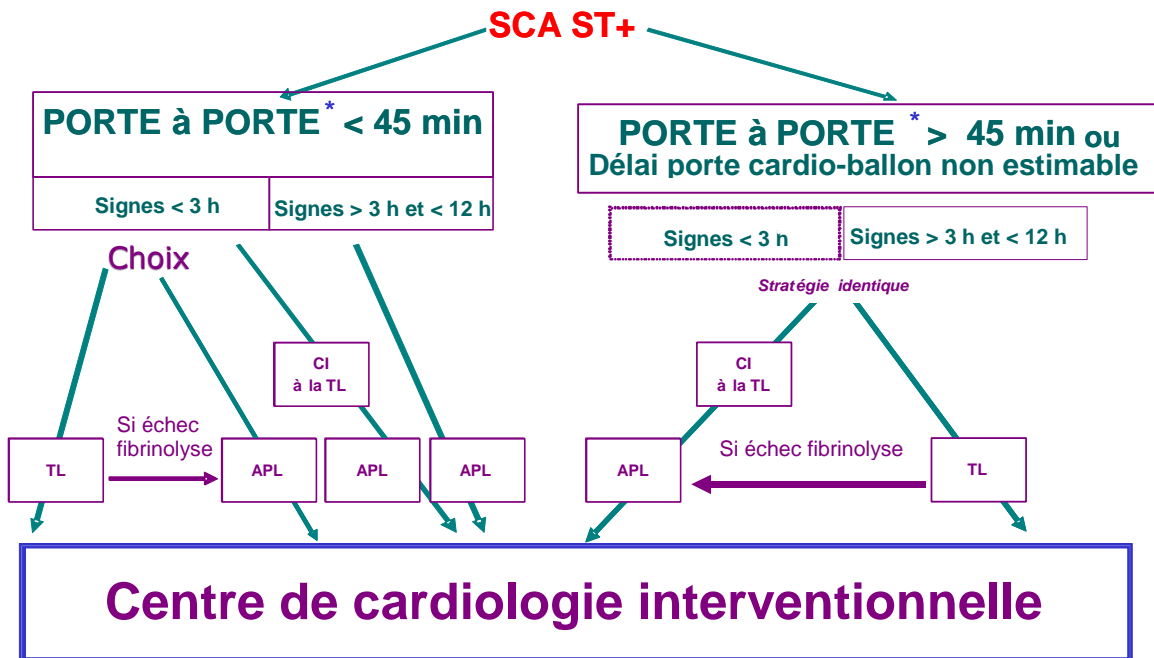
SCA ST+

PORTE à PORTE* < 45 min

Signes < 3 h

Signes > 3 h et < 12 h

Choix

CI à la TL

Si échec fibrinolyse

TL

APL

APL

APL

PORTE à PORTE * > 45 min ou
Délai porte cardio-ballon non estimable

Signes < 3 h

Signes > 3 h et < 12 h

Stratégie identique

CI à la TL

Si échec fibrinolyse

APL

TL

Centre de cardiologie interventionnelle